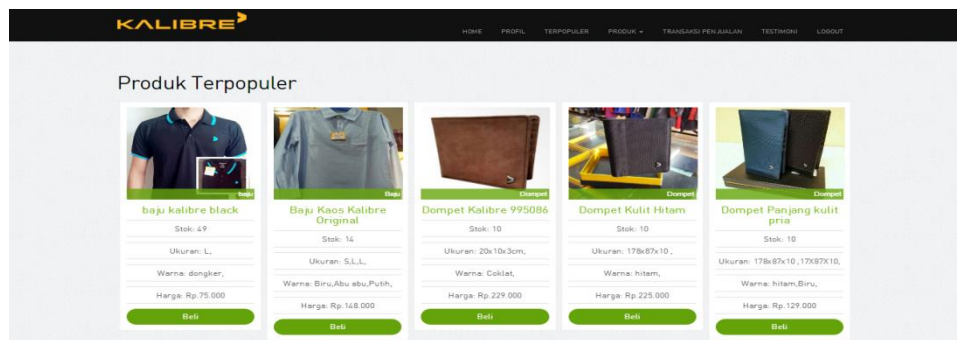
KALIBRE

HOME PROFIL TERPOPULER PRODUK TRANSAKSI PENJUALAN TESTIMONI LOGOUT

Produk Terpopuler

baju

baju kalibre black

Stok: 49

Ukuran: L,

Warna: dongker,

Harga: Rp.75.000

Beli

Baju

Baju Kaos Kalibre Original

Stok: 14

Ukuran: S,L,L,

Warna: Biru,Abu abu,Putih,

Harga: Rp.148.000

Beli

Dompet

Dompet Kalibre 995086

Stok: 10

Ukuran: 20x10x3cm,

Warna: Coklat,

Harga: Rp.229.000

Beli

Dompet

Dompet Kulit Hitam

Stok: 10

Ukuran: 178x87x10 ,

Warna: hitam,

Harga: Rp.225.000

Beli

Dompet

Dompet Panjang kulit pria

Stok: 10

Ukuran: 178x87x10 ,17X87X10,

Warna: hitam,Biru,

Harga: Rp.129.000

Beli